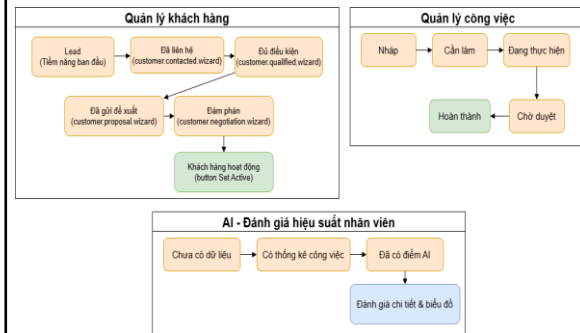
Quản lý khách hàng

Lead
(Tiềm năng ban đầu)

Đã liên hệ
(customer.contacted.wizard)

Đủ điều kiện
(customer.qualified.wizard)

Đã gửi đề xuất
(customer.proposal.wizard)

Đàm phán
(customer.negotiation.wizard)

Khách hàng hoạt động
(button Set Active)

Quản lý công việc

Nháp

Cần làm

Đang thực hiện

Chờ duyệt

Hoàn thành

AI - Đánh giá hiệu suất nhân viên

Chưa có dữ liệu

Có thống kê công việc

Đã có điểm AI

Đánh giá chi tiết & biểu đồ